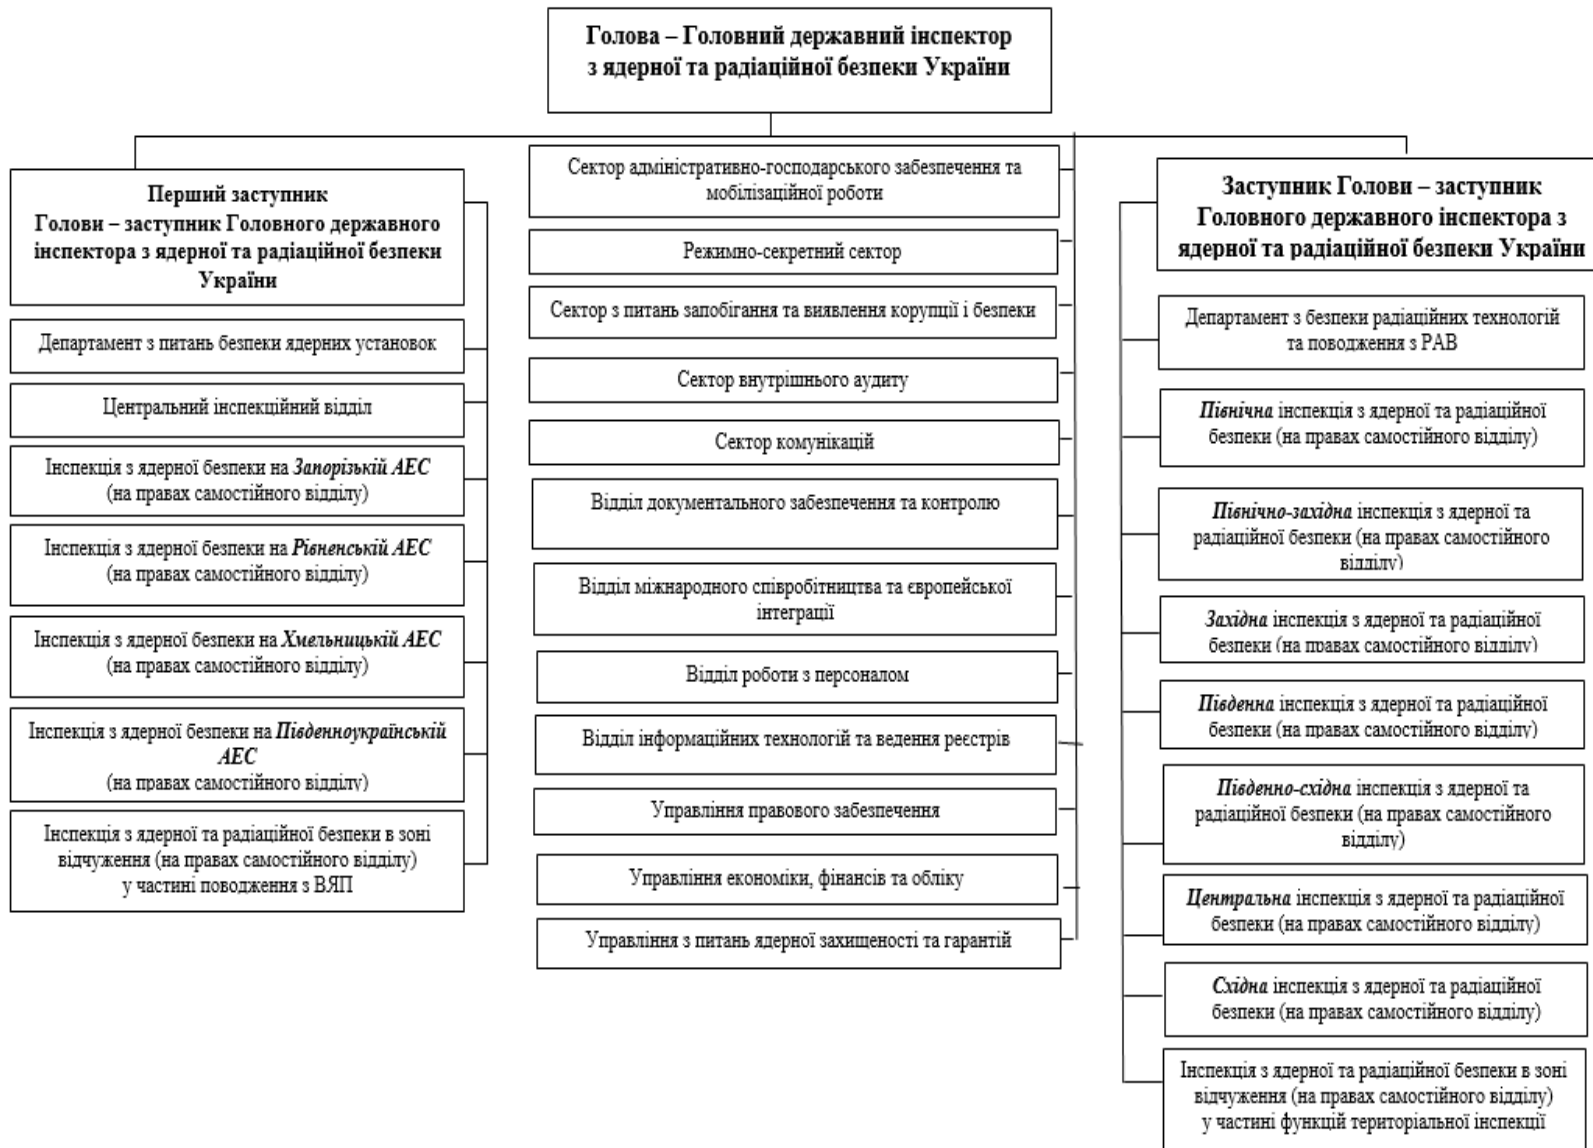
Голова – Головний державний інспектор з ядерної та радіаційної безпеки України

Перший заступник Голови – заступник Головного державного інспектора з ядерної та радіаційної безпеки України

Департамент з питань безпеки ядерних установок

Центральний інспекційний відділ

Інспекція з ядерної безпеки на *Запорізькій АЕС* (на правах самостійного відділу)

Інспекція з ядерної безпеки на *Рівненській АЕС* (на правах самостійного відділу)

Інспекція з ядерної безпеки на *Хмельницькій АЕС* (на правах самостійного відділу)

Інспекція з ядерної безпеки на *Південноукраїнській АЕС* (на правах самостійного відділу)

Інспекція з ядерної та радіаційної безпеки в зоні відчуження (на правах самостійного відділу) у частині поводження з ВЯП

Сектор адміністративно-господарського забезпечення та мобілізаційної роботи

Режимно-секретний сектор

Сектор з питань запобігання та виявлення корупції і безпеки

Сектор внутрішнього аудиту

Сектор комунікацій

Відділ документального забезпечення та контролю

Відділ міжнародного співробітництва та європейської інтеграції

Відділ роботи з персоналом

Відділ інформаційних технологій та ведення реєстрів

Управління правового забезпечення

Управління економіки, фінансів та обліку

Управління з питань ядерної захищеності та гарантій

Заступник Голови – заступник Головного державного інспектора з ядерної та радіаційної безпеки України

Департамент з безпеки радіаційних технологій та поводження з РАВ

*Північна* інспекція з ядерної та радіаційної безпеки (на правах самостійного відділу)

*Північно-західна* інспекція з ядерної та радіаційної безпеки (на правах самостійного відділу)

*Західна* інспекція з ядерної та радіаційної безпеки (на правах самостійного відділу)

*Південна* інспекція з ядерної та радіаційної безпеки (на правах самостійного відділу)

*Південно-східна* інспекція з ядерної та радіаційної безпеки (на правах самостійного відділу)

*Центральна* інспекція з ядерної та радіаційної безпеки (на правах самостійного відділу)

*Східна* інспекція з ядерної та радіаційної безпеки (на правах самостійного відділу)

Інспекція з ядерної та радіаційної безпеки в зоні відчуження (на правах самостійного відділу) у частині функцій територіальної інспекції